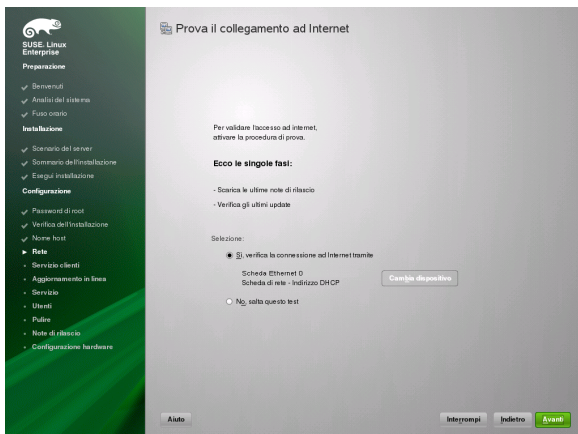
SUSE. Linux Enterprise

Preparazione

Benvenuti
Analisi del sistema
Fuso orario

Installazione

Scenario del server
Sommario dell'installazione
Esegui installazione

Configurazione

Password di root
Verifica dell'installazione
Nome host
Rete
Servizio clienti
Aggiornamento in linea
Servizio
Utenti
Pulire
Note di rilascio
Configurazione hardware

Prova il collegamento ad Internet

Per validare l'accesso ad internet, attivare la procedura di prova.

Ecco le singole fasi:

- Scarica le ultime note di rilascio

- Verifica gli ultimi update

Selezione:

Sì, verifica la connessione ad Internet tramite

Scheda Ethernet 0
Scheda di rete - Indirizzo DHCP

Cambia dispositivo

No, salta questo test

Aiuto

Interrompi

Indietro

Avanti